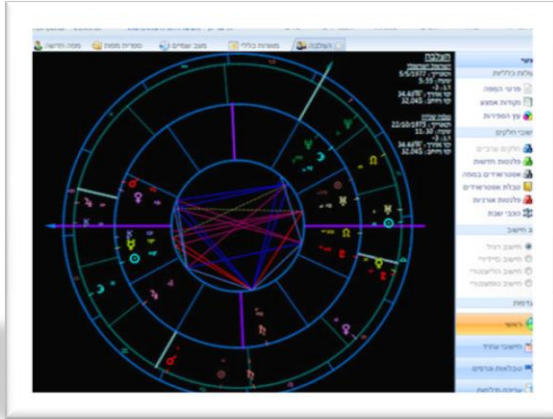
מפה חדשה
ספריית מפות
מצב עמודים
משוואות כללי
העלקבה

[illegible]
5/5/1972
5:55
34.46'E
32.04'N

22/10/1973
11:30
34.46'E
32.04'N

פעולות כלליות
פרטי המפה
נקודות אמצע
עץ הספירות
שינוי חלונות
חלונות עריכה
טבלאות חדשות
אסטרואידים במפה
טבלת אסטרואידים
טבלאות אורבים
סוגי שבת
סוג חישוב
חישוב רגיל
חישוב סידרלי
חישוב הליוצנטרי
חישוב טרופי
גרפים
ראשי
חישובי עזר
טבלאות גרפים
עריכת טבלאות